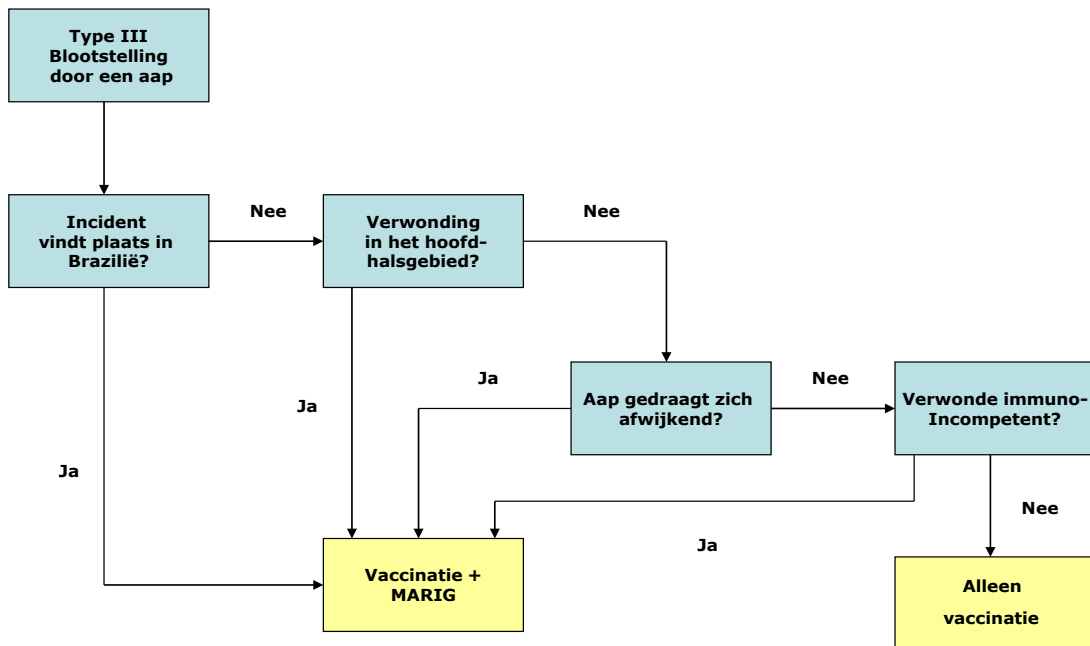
Type III Blootstelling door een aap

Incident vindt plaats in Brazilië?

Nee

Verwonding in het hoofdhalsgebied?

Nee

Ja

Ja

Aap gedraagt zich afwijkend?

Nee

Verwonde immuno-Incompetent?

Ja

Nee

Ja

Vaccinatie + MARIG

Alleen vaccinatie